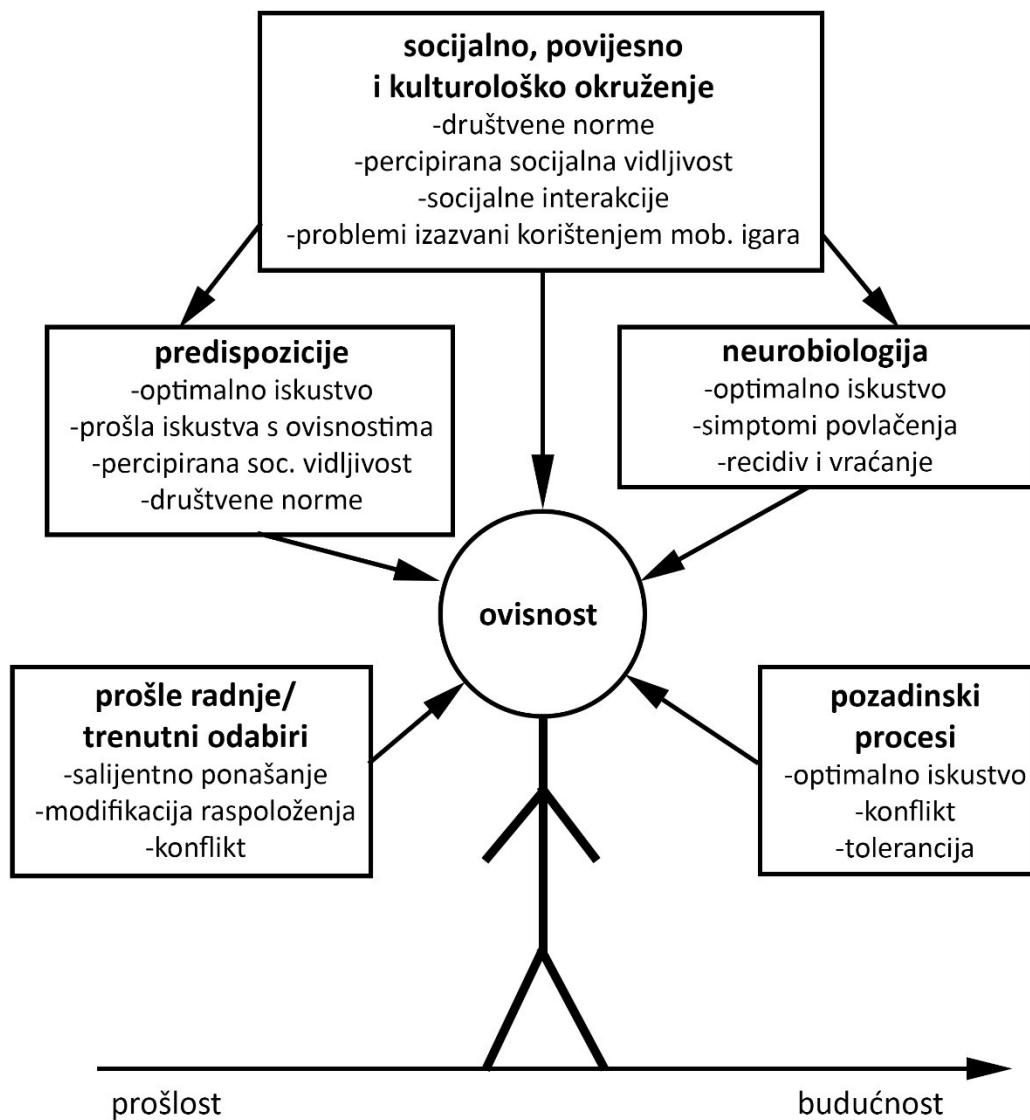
**socijalno, povijesno i kulturološko okruženje**
-društvene norme
-percipirana socijalna vidljivost
-socijalne interakcije
-problemi izazvani korištenjem mob. igara

**predispozicije**
-optimalno iskustvo
-prošla iskustva s ovisnostima
-percipirana soc. vidljivost
-društvene norme

**neurobiologija**
-optimalno iskustvo
-simptomi povlačenja
-recidiv i vraćanje

**ovisnost**

**prošle radnje/ trenutni odabiri**
-salijentno ponašanje
-modifikacija raspoloženja
-konflikt

**pozadinski procesi**
-optimalno iskustvo
-konflikt
-tolerancija

prošlost

budućnost